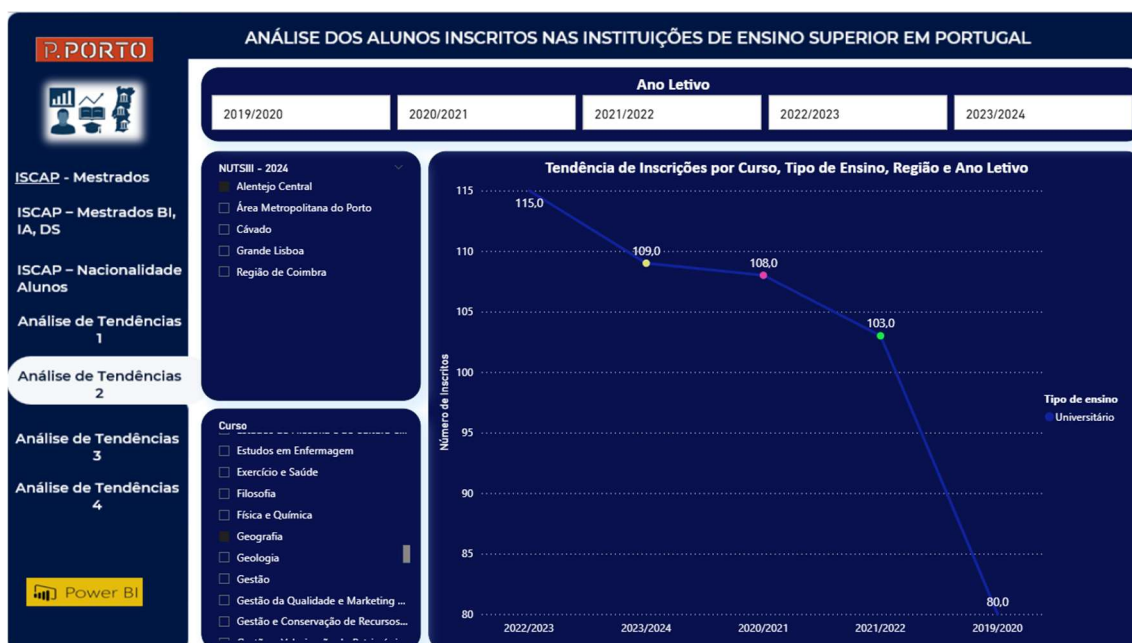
P.PORTO

ANÁLISE DOS ALUNOS INSCRITOS NAS INSTITUIÇÕES DE ENSINO SUPERIOR EM PORTUGAL

ISCAP - Mestrados

ISCAP – Mestrados BI, IA, DS

ISCAP – Nacionalidade Alunos

Análise de Tendências 1

Análise de Tendências 2

Análise de Tendências 3

Análise de Tendências 4

Power BI

Ano Letivo

2019/2020 | 2020/2021 | 2021/2022 | 2022/2023 | 2023/2024

NUTSIII - 2024

Alentejo Central
Área Metropolitana do Porto
Cávado
Grande Lisboa
Região de Coimbra

Curso

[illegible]
Estudos em Enfermagem
Exercício e Saúde
Filosofia
Física e Química
Geografia
Geologia
Gestão
Gestão da Qualidade e Marketing ...
Gestão e Conservação de Recursos...
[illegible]

Tendência de Inscrições por Curso, Tipo de Ensino, Região e Ano Letivo

Número de Inscritos

115
110
105
100
95
90
85
80

115,0
109,0
108,0
103,0
80,0

2022/2023
2023/2024
2020/2021
2021/2022
2019/2020

Tipo de ensino
Universitário